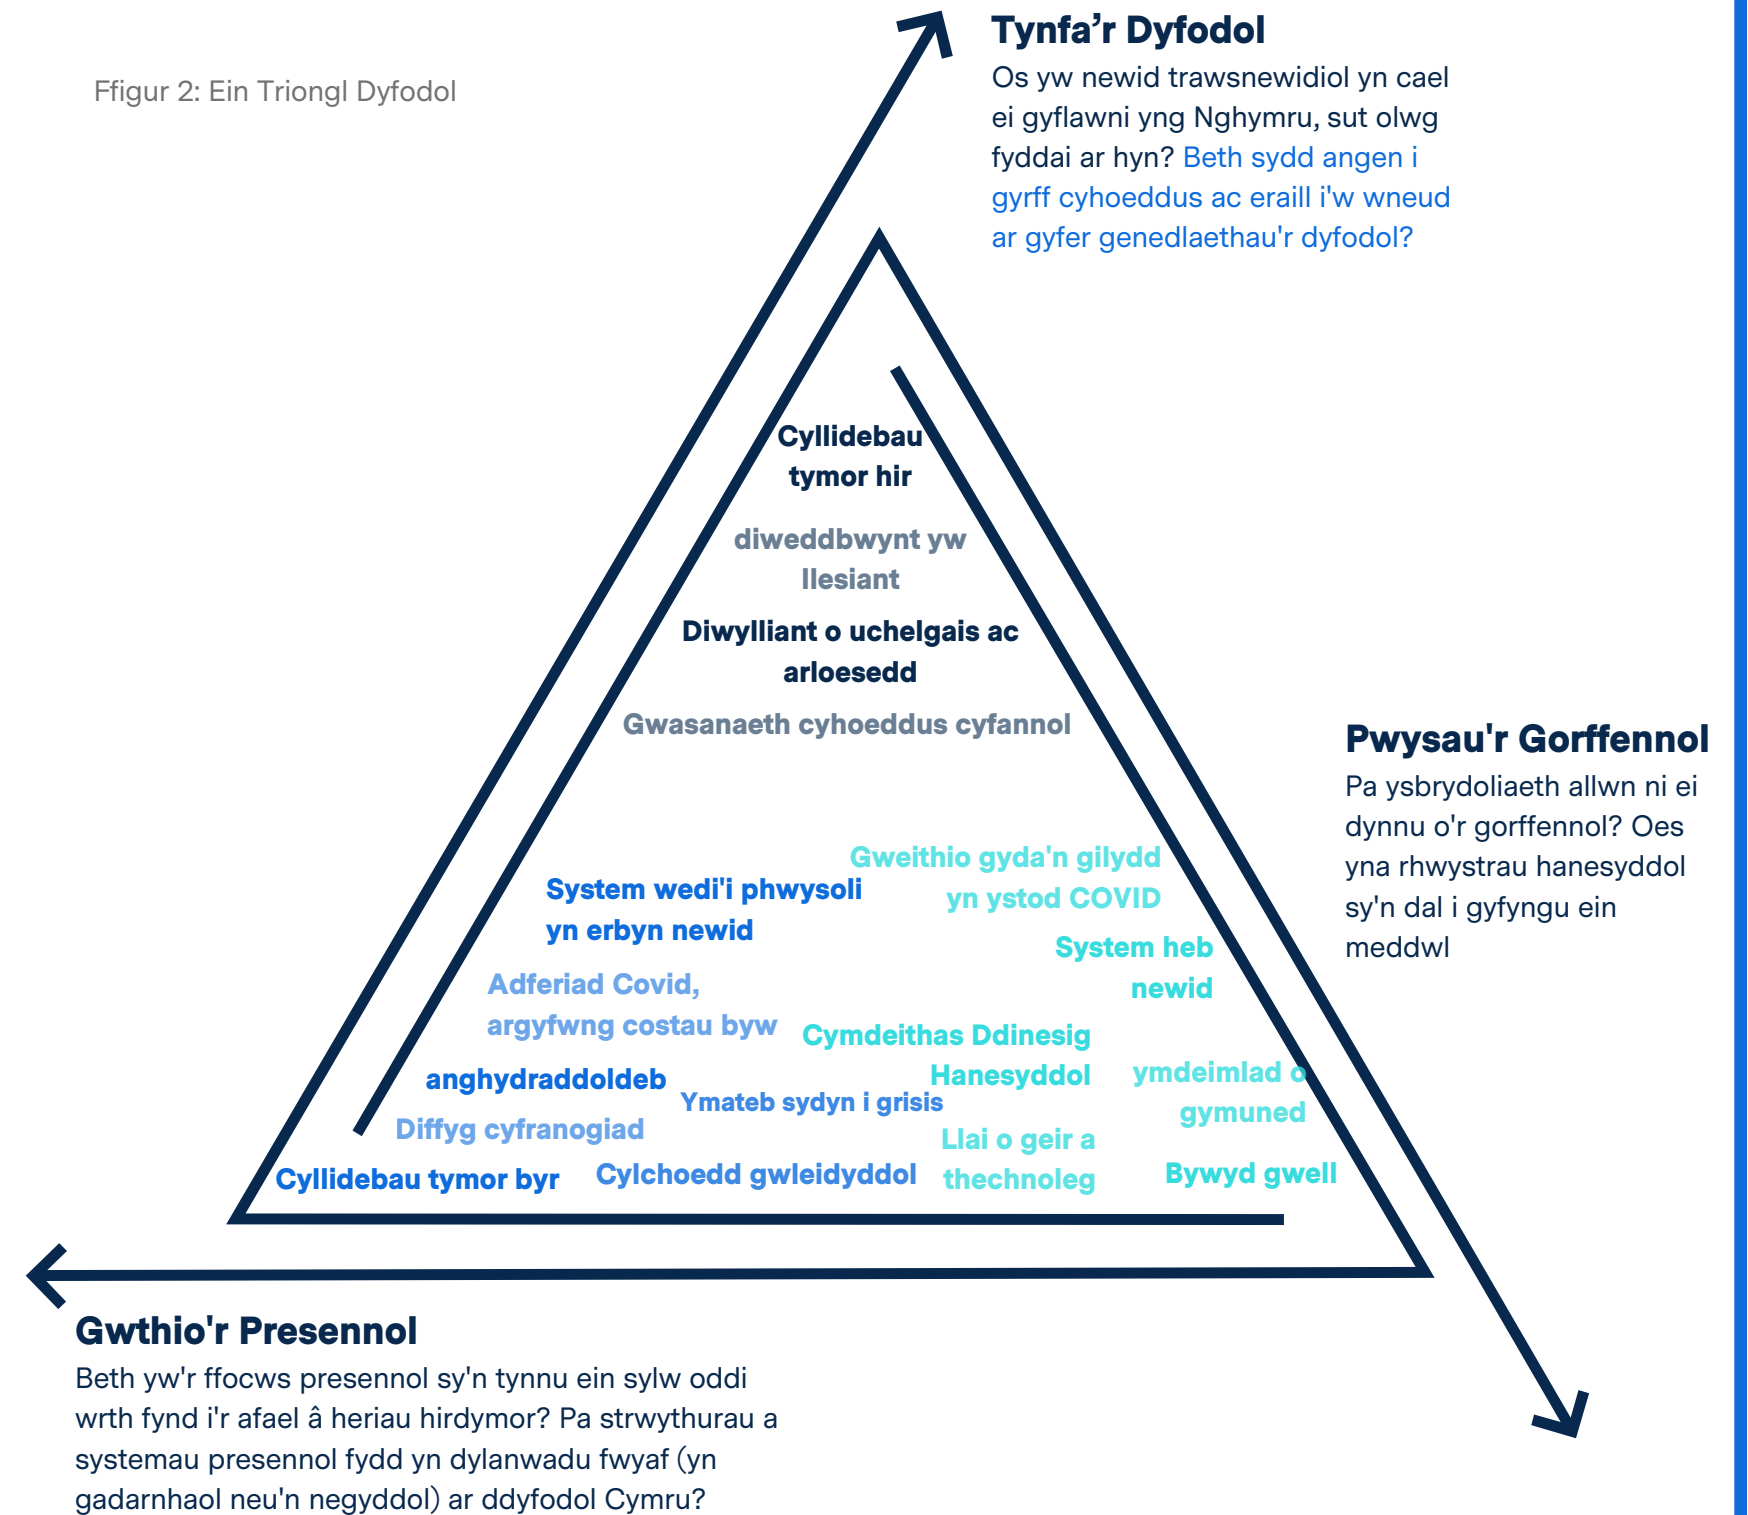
Ffigur 2: Ein Triongl Dyfodol

Tynfa'r Dyfodol
Os yw newid trawsnewidiol yn cael ei gyflawni yng Nghymru, sut olwg fyddai ar hyn? Beth sydd angen i gyrff cyhoeddus ac eraill i'w wneud ar gyfer genedlaethau'r dyfodol?

Cyllidebau tymor hir

diweddbwynt yw llesiant

Diwylliant o uchelgais ac arloesedd

Gwasanaeth cyhoeddus cyfannol

Pwysau'r Gorffennol
Pa ysbrydoliaeth allwn ni ei dynnu o'r gorffennol? Oes yna rhwystrau hanesyddol sy'n dal i gyfyngu ein meddwl

Gweithio gyda'n gilydd yn ystod COVID

System wedi'i phwysoli yn erbyn newid

System heb newid

Adferiad Covid, argyfwng costau byw

Cymdeithas Ddinesig Hanesyddol

ymdeimlad o gymuned

anghydraddoldeb

Ymateb sydyn i grisis

Diffyg cyfranogiad

Llai o geir a thechnoleg

Cyllidebau tymor byr

Cylchoedd gwleidyddol

Bywyd gwell

Gwthio'r Presennol
Beth yw'r ffocws presennol sy'n tynnu ein sylw oddi wrth fynd i'r afael â heriau hirdymor? Pa strwythurau a systemau presennol fydd yn dylanwadu fwyaf (yn gadarnhaol neu'n negyddol) ar ddyfodol Cymru?